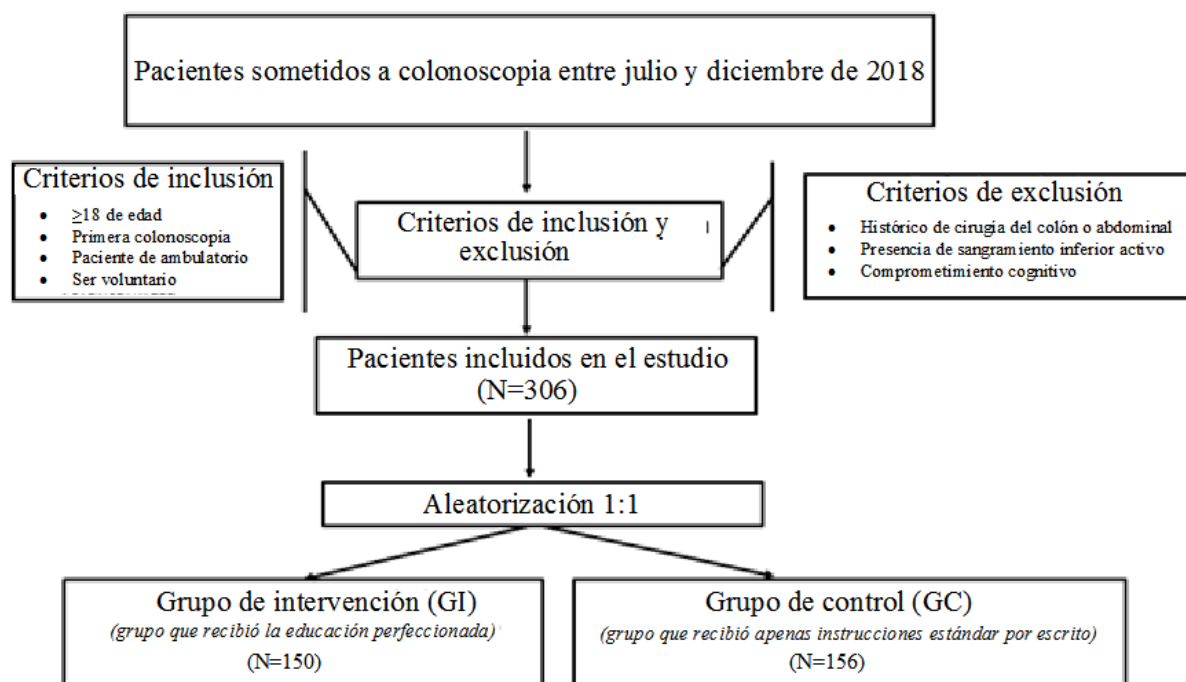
Pacientes sometidos a colonoscopia entre julio y diciembre de 2018

Criterios de inclusión
- $\geq$18 de edad
- Primera colonoscopia
- Paciente de ambulatorio
- Ser voluntario

Criterios de inclusión y exclusión

Criterios de exclusión
- Histórico de cirugia del colón o abdominal
- Presencia de sangramiento inferior activo
- Comprometimiento cognitivo

Pacientes incluidos en el estudio (N=306)

Aleatorización 1:1

Grupo de intervención (GI)
(grupo que recibió la educación perfeccionada)
(N=150)

Grupo de control (GC)
(grupo que recibió apenas instrucciones estándar por escrito)
(N=156)